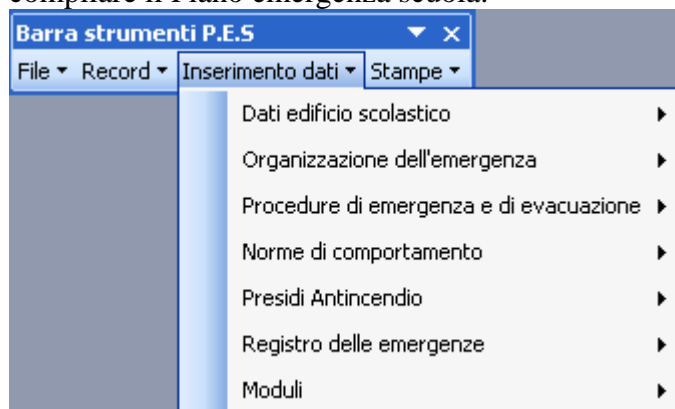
compilare il Piano emergenza scuola.

Barra strumenti P.E.S

File ▾ Record ▾ Inserimento dati ▾ Stampe ▾

Dati edificio scolastico
Organizzazione dell'emergenza
Procedure di emergenza e di evacuazione
Norme di comportamento
Presidi Antincendio
Registro delle emergenze
Moduli